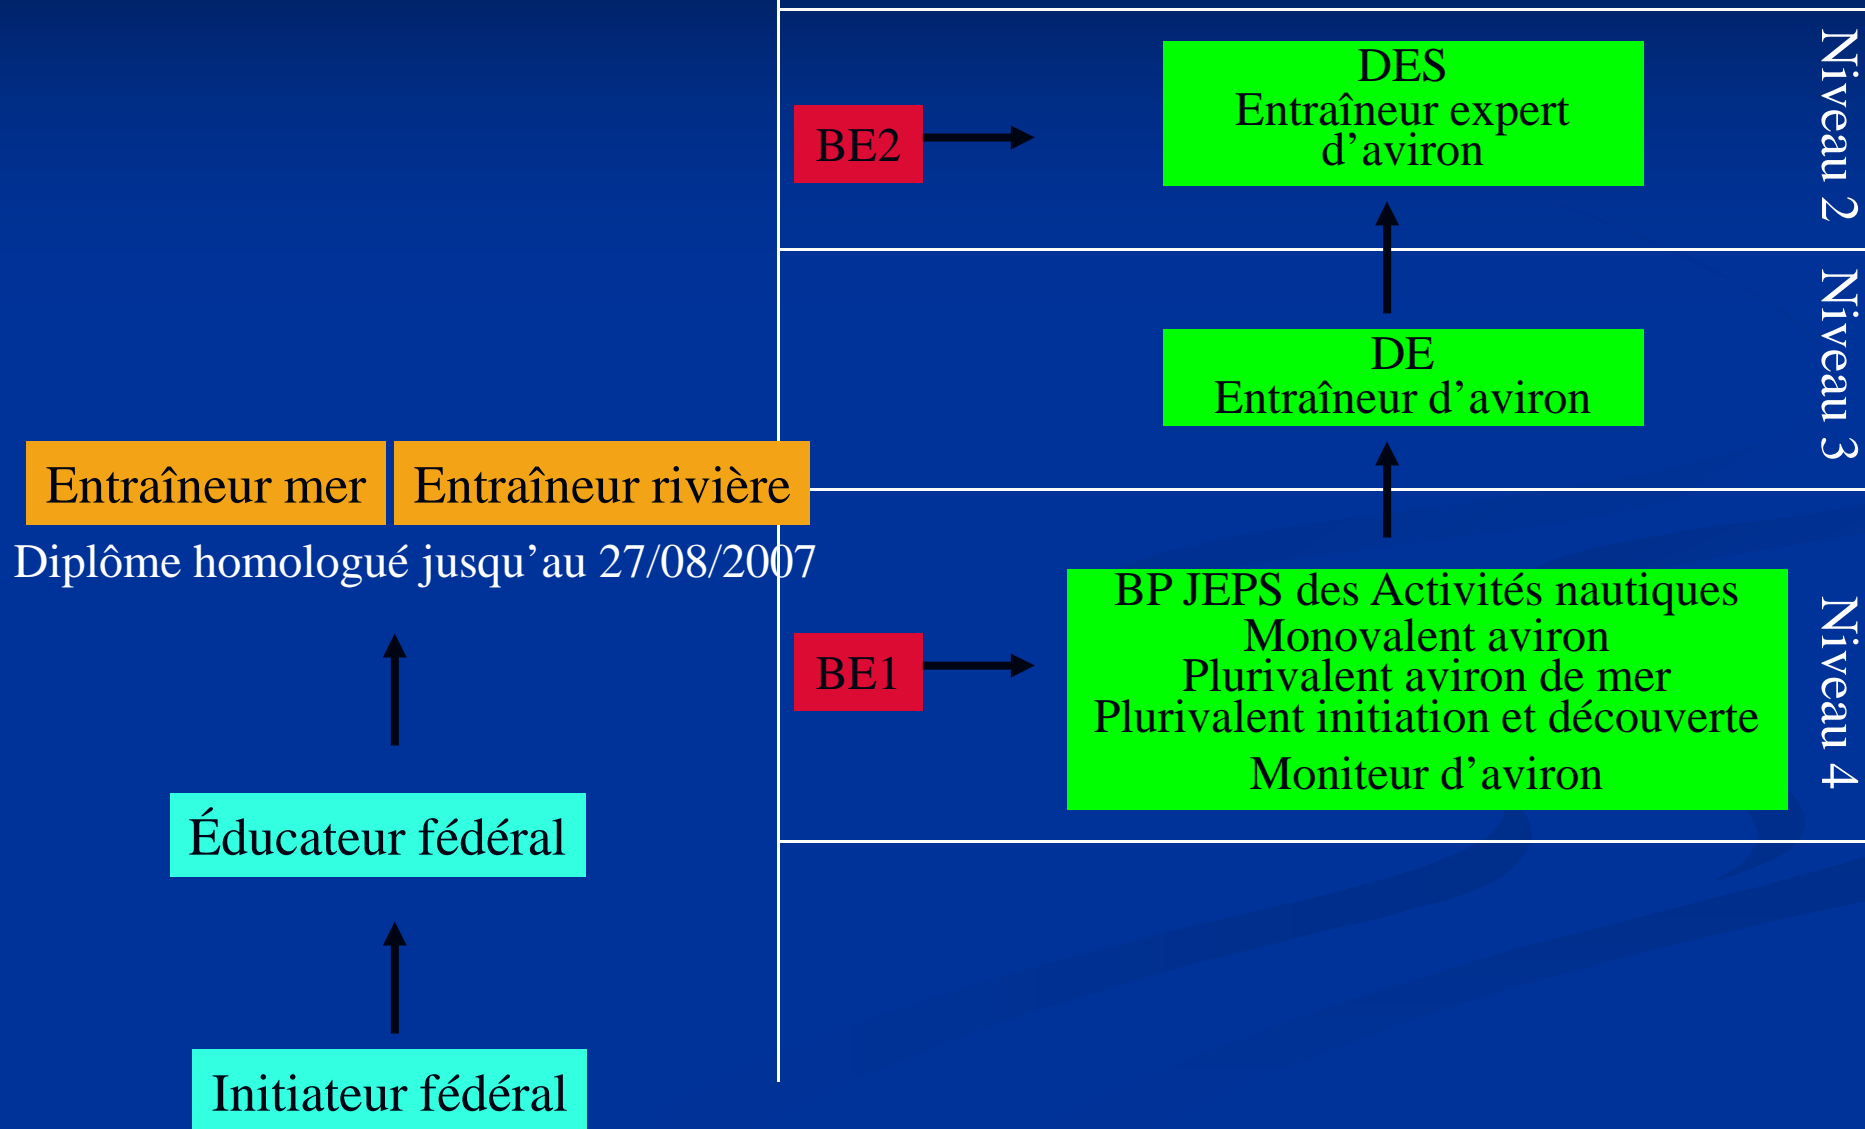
BE2

DES
Entraîneur expert
d'aviron

Niveau 2

DE
Entraîneur d'aviron

Niveau 3

Entraîneur mer

Entraîneur rivière

Diplôme homologué jusqu'au 27/08/2007

BE1

BP JEPS des Activités nautiques
Monovalent aviron
Plurivalent aviron de mer
Plurivalent initiation et découverte
Moniteur d'aviron

Niveau 4

Éducateur fédéral

Initiateur fédéral